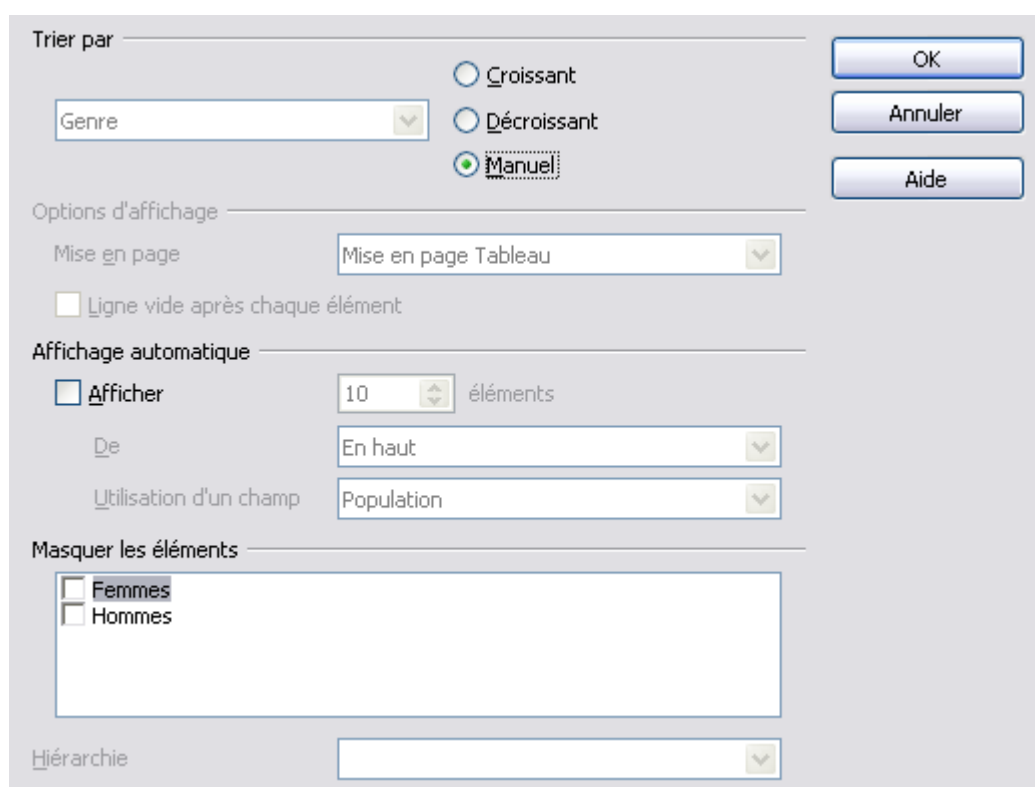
Trier par

Genre

Croissant

Décroissant

Manuel

OK

Annuler

Aide

Options d'affichage

Mise en page

Mise en page Tableau

Ligne vide après chaque élément

Affichage automatique

Afficher

10

éléments

De

En haut

Utilisation d'un champ

Population

Masquer les éléments

Femmes

Hommes

Hiérarchie